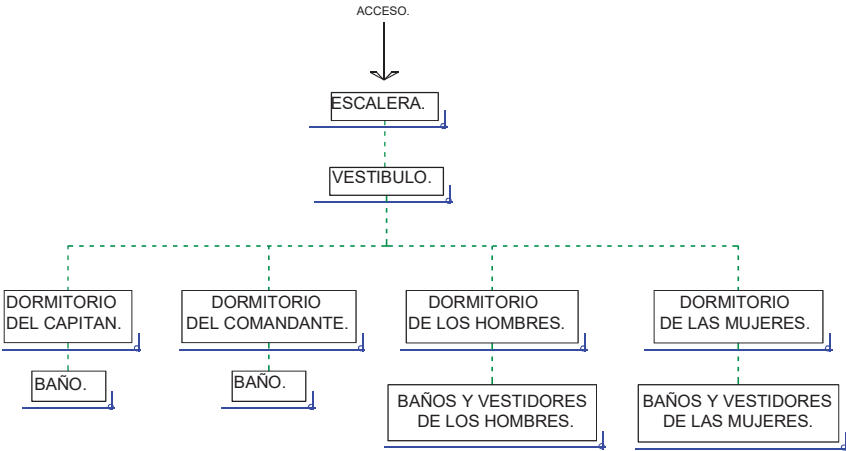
ACCESO.

ESCALERA.

VESTIBULO.

DORMITORIO DEL CAPITAN.

DORMITORIO DEL COMANDANTE.

DORMITORIO DE LOS HOMBRES.

DORMITORIO DE LAS MUJERES.

BAÑO.

BAÑO.

BAÑOS Y VESTIDORES DE LOS HOMBRES.

BAÑOS Y VESTIDORES DE LAS MUJERES.